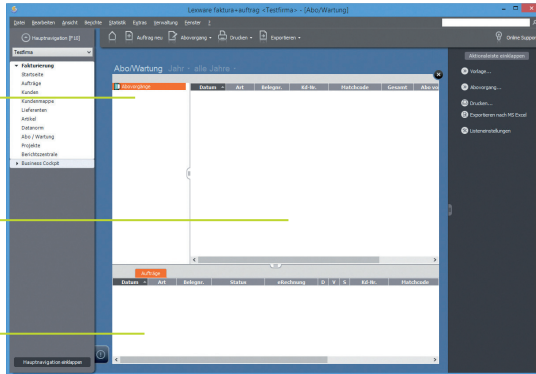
Lexware faktura+auftrag <Testfirma> - [Abo/Wartung]

Datei Bearbeiten Ansicht Berichte Statistik Extras Verwaltung Fenster ?

Hauptnavigation (F12)

Auftrag neu Abovorgang Drucken Exportieren

Online Support

Testfirma

Fakturierung
Startseite
Aufträge
Kunden
Kundenmappe
Lieferanten
Artikel
Datanorm
Abo / Wartung
Projekte
Berichtszentrale
Business Cockpit

Abo/Wartung Jahr : alle Jahre :

Abovorgänge

| Datum | Art | Belegnr. | Kd-Nr. | Matchcode | Gesamt | Abo ve |
|---|---|---|---|---|---|---|

Aufträge

| Datum | Art | Belegnr. | Status | eRechnung | D | V | S | Kd-Nr. | Matchcode |
|---|---|---|---|---|---|---|---|---|---|

Aktionsleiste einklappen

Vorlage...
Abovorgang...
Drucken...
Exportieren nach MS Excel
Listeneinstellungen

Hauptnavigation einklappen